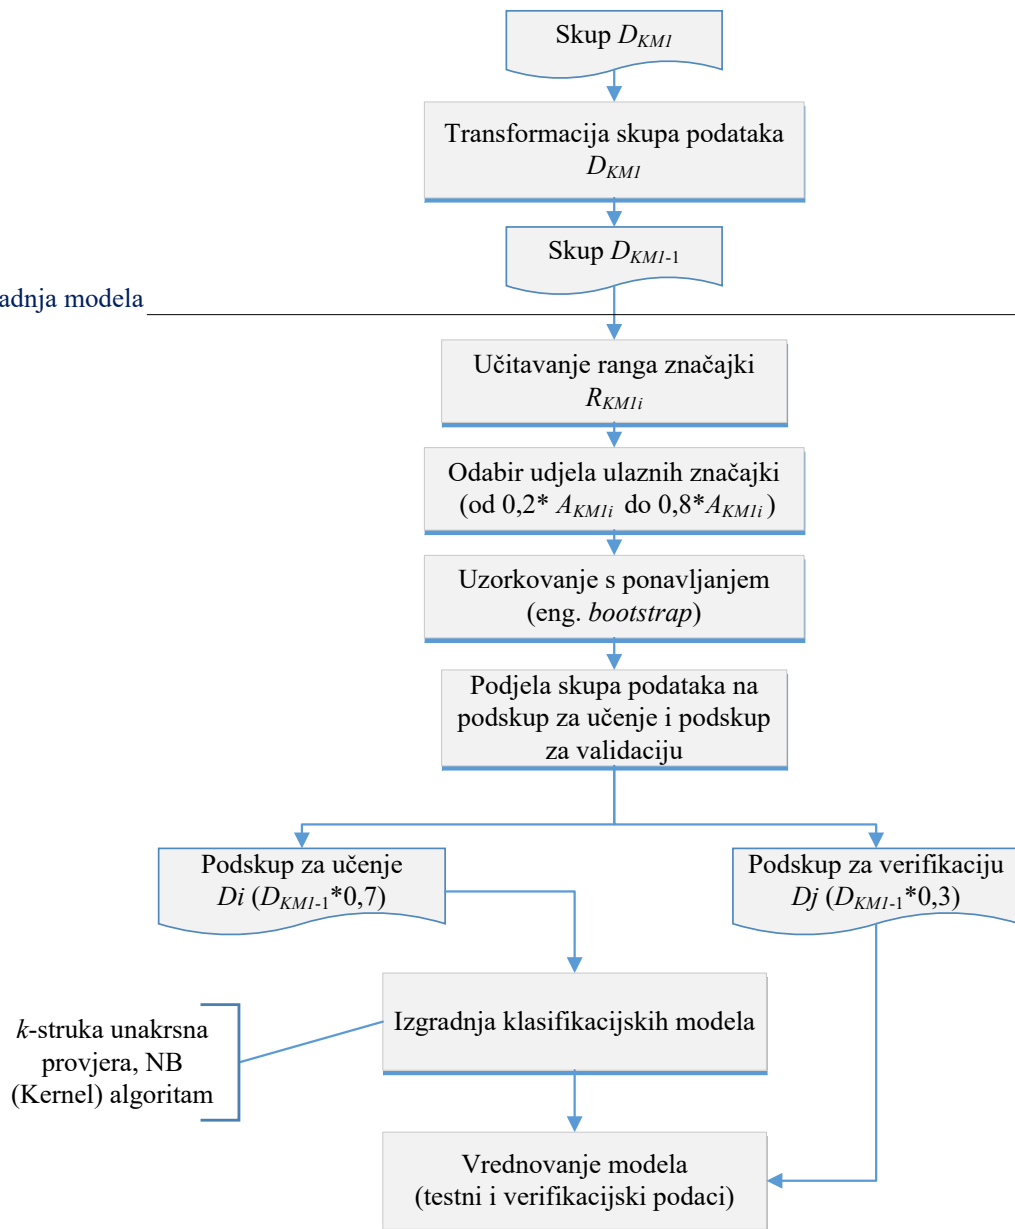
Skup $D_{KM1}$

Transformacija skupa podataka $D_{KM1}$

Skup $D_{KM1\text{-}1}$

adnja modela

Učitavanje ranga značajki $R_{KM1i}$

Odabir udjela ulaznih značajki (od 0,2* $A_{KM1i}$ do 0,8*$A_{KM1i}$ )

Uzorkovanje s ponavljanjem (eng. *bootstrap*)

Podjela skupa podataka na podskup za učenje i podskup za validaciju

Podskup za učenje *Di* ($D_{KM1\text{-}1}$*0,7)

Podskup za verifikaciju *Dj* ($D_{KM1\text{-}1}$*0,3)

*k*-struka unakrsna provjera, NB (Kernel) algoritam

Izgradnja klasifikacijskih modela

Vrednovanje modela (testni i verifikacijski podaci)